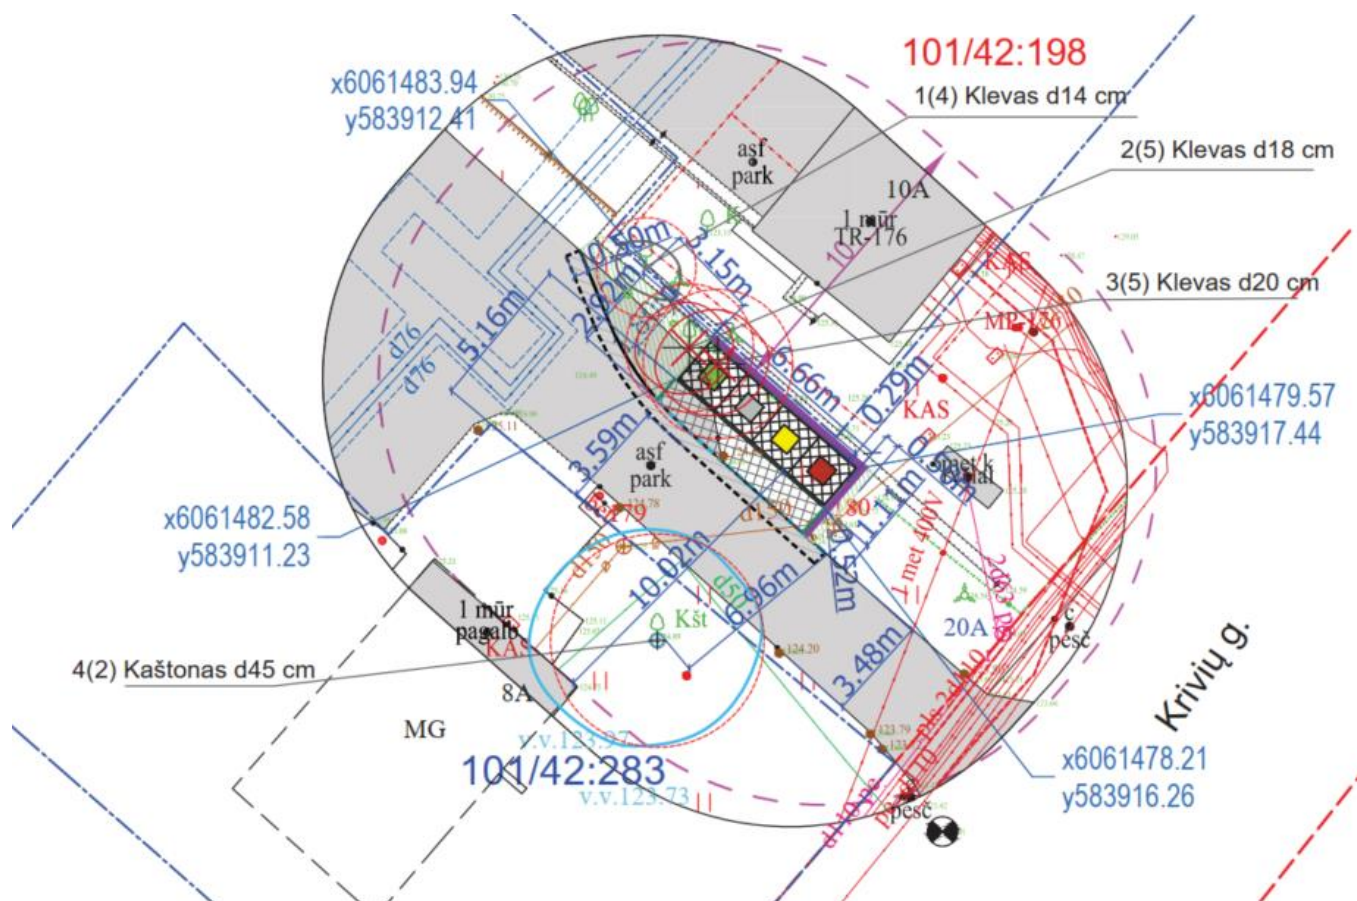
101/42:198

x6061483.94
y583912.41

1(4) Klevas d14 cm

2(5) Klevas d18 cm

asf
park

10A

1 mūr
TR-176

3(5) Klevas d20 cm

0.50m
3.15m
2.92m
5.16m
d76
d76
6.66m
0.29m
MP-126
KAS

x6061479.57
y583917.44

3.59m
asf
park
met k
kal

x6061482.58
y583911.23

d150
1.11m
1 met 400V
10.02m
6.96m
0.52m
Kšt
20A

1 mūr
pagalb.
KAS

4(2) Kaštonas d45 cm

3.48m

Krivių g.

pėsč

8A

MG

v.v.123.97
101/42:283
v.v.123.73

pėsč

x6061478.21
y583916.26